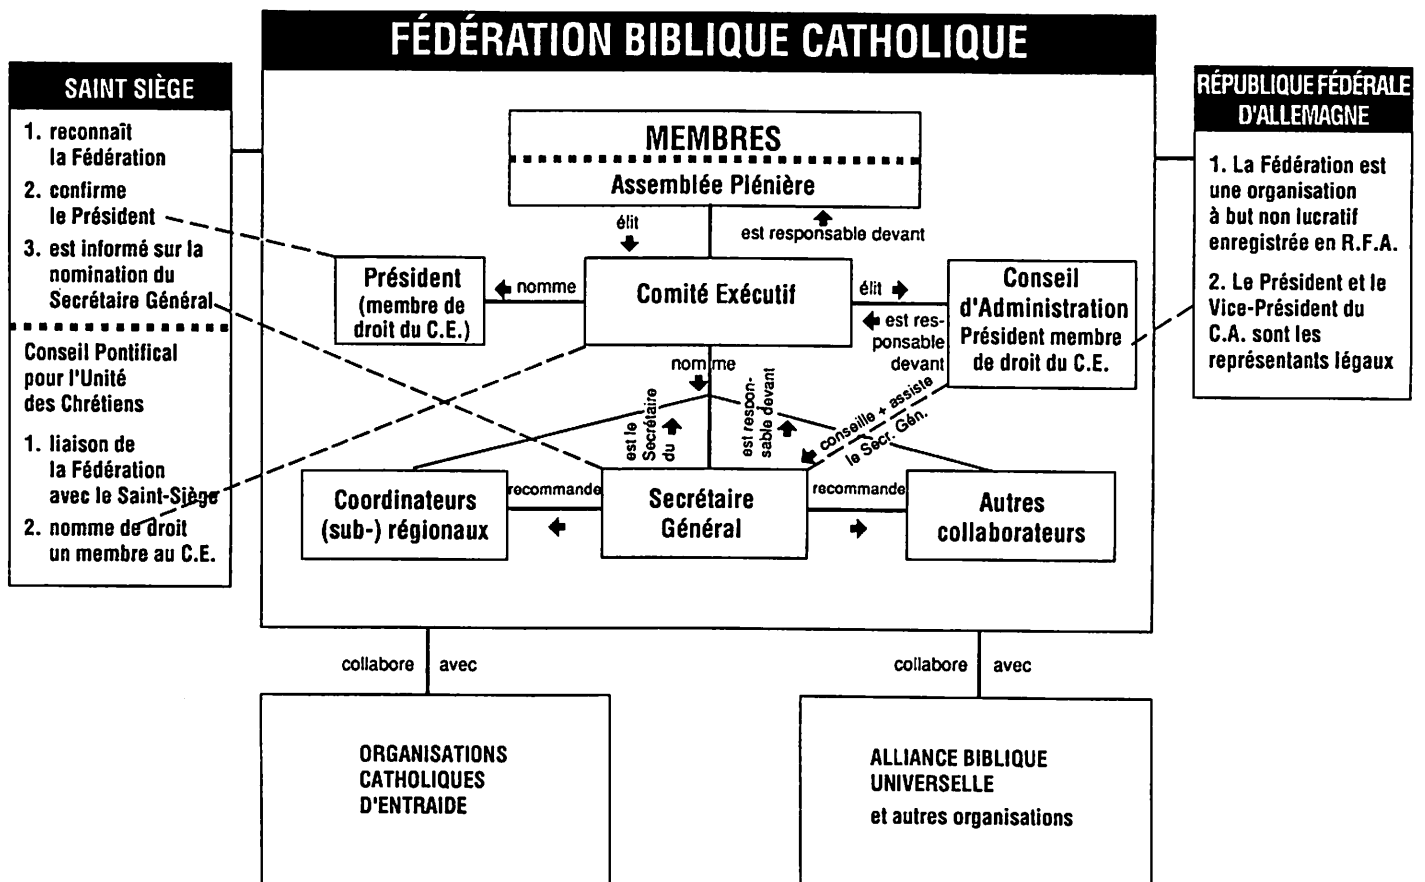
FÉDÉRATION BIBLIQUE CATHOLIQUE

SAINT SIÈGE

1. reconnaît la Fédération
2. confirme le Président
3. est informé sur la nomination du Secrétaire Général

Conseil Pontifical pour l'Unité des Chrétiens

1. liaison de la Fédération avec le Saint-Siège
2. nomme de droit un membre au C.E.

RÉPUBLIQUE FÉDÉRALE D'ALLEMAGNE

1. La Fédération est une organisation à but non lucratif enregistrée en R.F.A.
2. Le Président et le Vice-Président du C.A. sont les représentants légaux

MEMBRES

Assemblée Plénière

élit

est responsable devant

Président (membre de droit du C.E.)

nomme

Comité Exécutif

élit

est responsable devant

Conseil d'Administration Président membre de droit du C.E.

nomme

est le Secrétaire du

est responsable devant

conseille + assiste le Secr. Gén.

Coordinateurs (sub-) régionaux

recommande

Secrétaire Général

recommande

Autres collaborateurs

collabore avec

collabore avec

ORGANISATIONS CATHOLIQUES D'ENTRAIDE

ALLIANCE BIBLIQUE UNIVERSELLE
et autres organisations